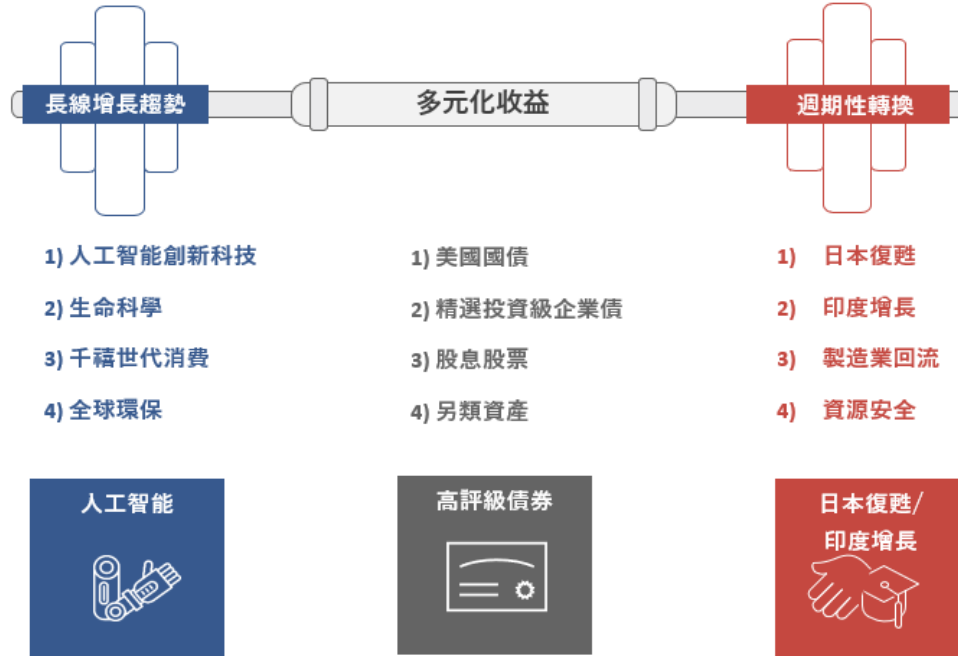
長線增長趨勢

多元化收益

週期性轉換

1) 人工智能創新科技

2) 生命科學

3) 千禧世代消費

4) 全球環保

1) 美國國債

2) 精選投資級企業債

3) 股息股票

4) 另類資產

1) 日本復甦

2) 印度增長

3) 製造業回流

4) 資源安全

人工智能

高評級債券

日本復甦/ 印度增長